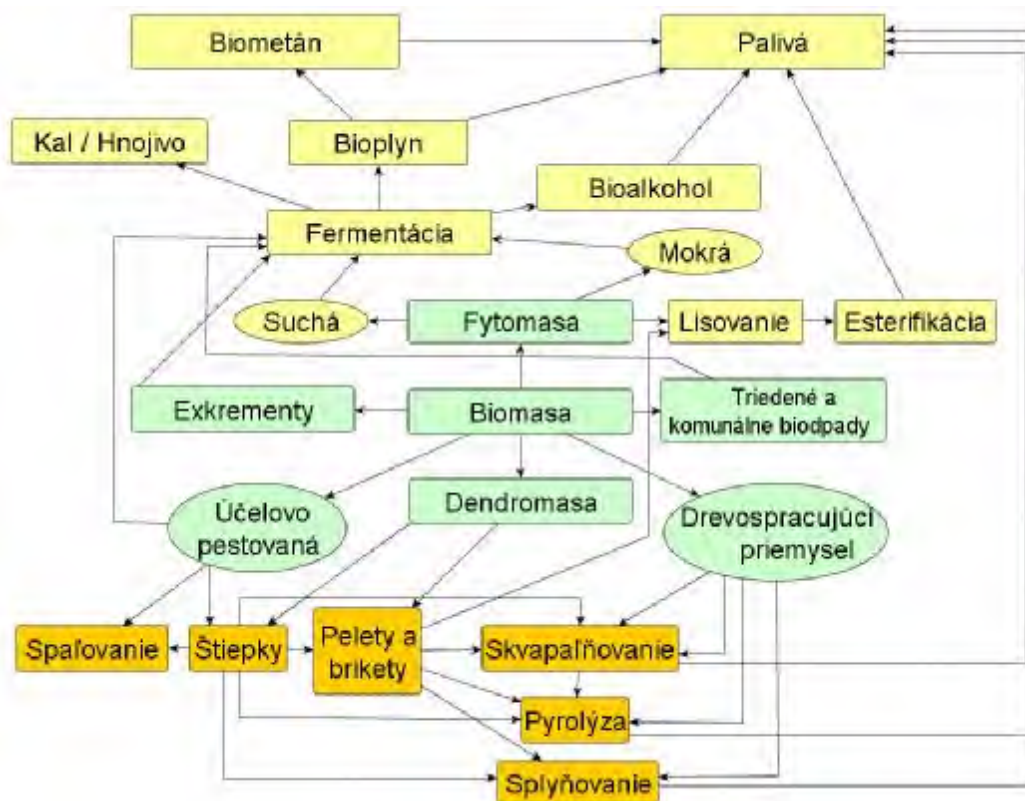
Biometán

Palivá

Kal / Hnojivo

Bioplyn

Bioalkohol

Fermentácia

Mokrá

Suchá

Fytomasa

Lisovanie

Esterifikácia

Exkrementy

Biomasa

Triedené a komunálne biodpady

Dendromasa

Účelovo pestovaná

Drevospracujúci priemysel

Spaľovanie

Štiepky

Pelety a brikety

Skvapalňovanie

Pyrolýza

Splyňovanie